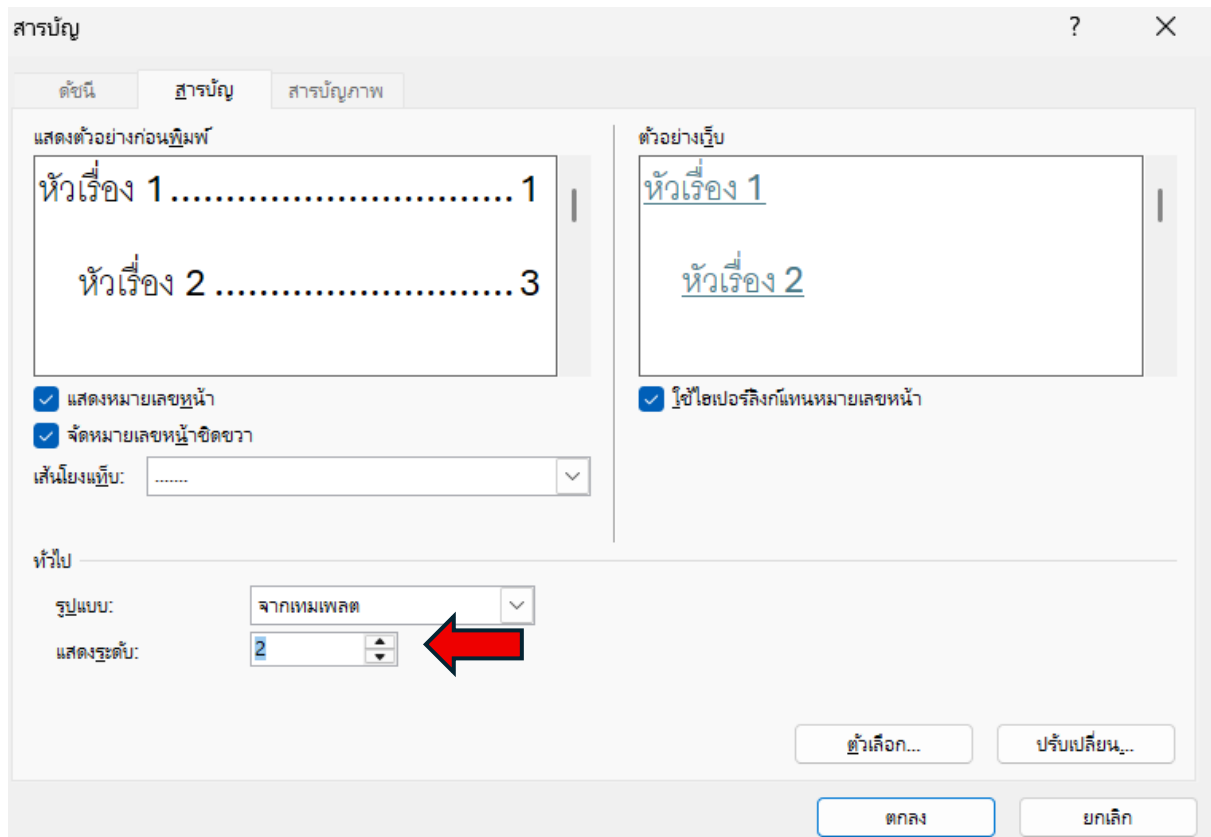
สารบัญ

?

ดัชนี

สารบัญ

สารบัญภาพ

แสดงตัวอย่างก่อนพิมพ์

หัวเรื่อง 1..............................1

หัวเรื่อง 2..........................3

แสดงหมายเลขหน้า

จัดหมายเลขหน้าชิดขวา

เส้นโยงแท็บ: .......

ตัวอย่างเว็บ

หัวเรื่อง 1

หัวเรื่อง 2

ใช้ไฮเปอร์ลิงก์แทนหมายเลขหน้า

ทั่วไป

รูปแบบ: จากเทมเพลต

แสดงระดับ: 2

ตัวเลือก...

ปรับเปลี่ยน...

ตกลง

ยกเลิก